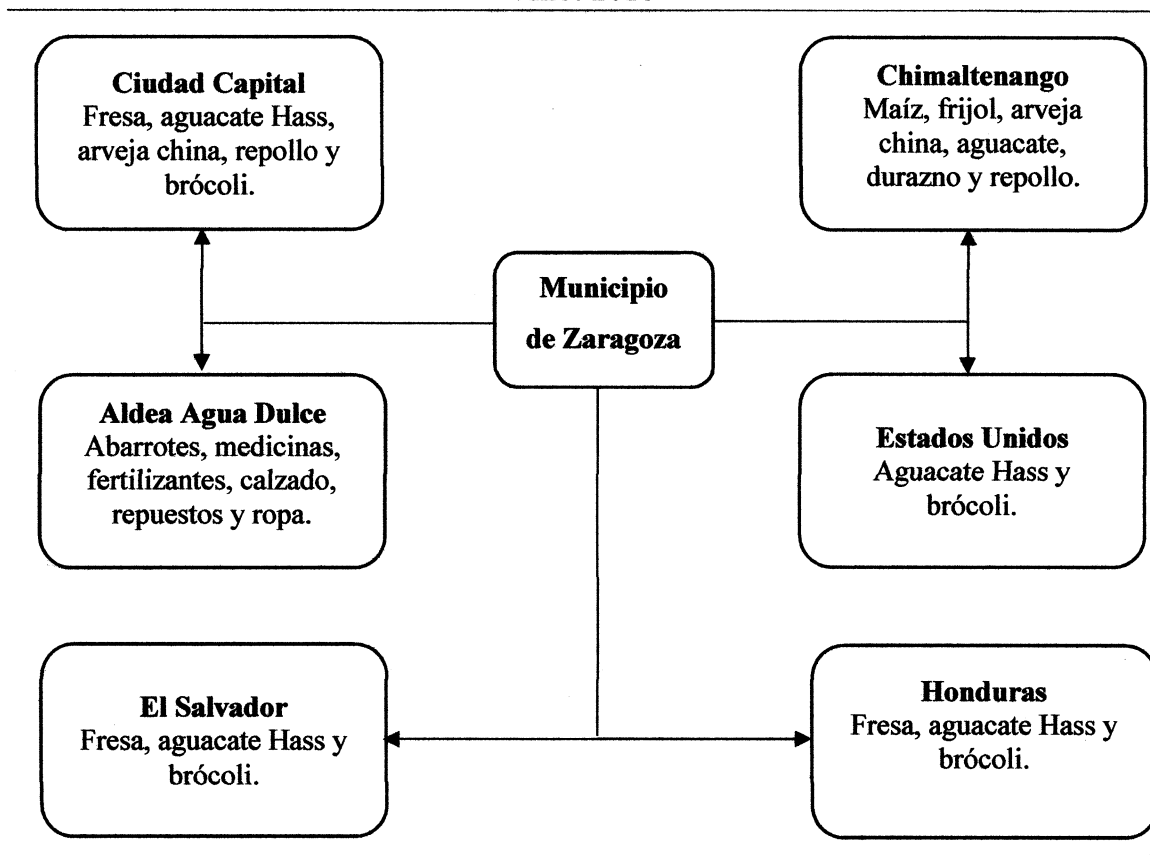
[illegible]

**Ciudad Capital**
Fresa, aguacate Hass, arveja china, repollo y brócoli.

**Chimaltenango**
Maíz, frijol, arveja china, aguacate, durazno y repollo.

**Municipio de Zaragoza**

**Aldea Agua Dulce**
Abarrotes, medicinas, fertilizantes, calzado, repuestos y ropa.

**Estados Unidos**
Aguacate Hass y brócoli.

**El Salvador**
Fresa, aguacate Hass y brócoli.

**Honduras**
Fresa, aguacate Hass y brócoli.